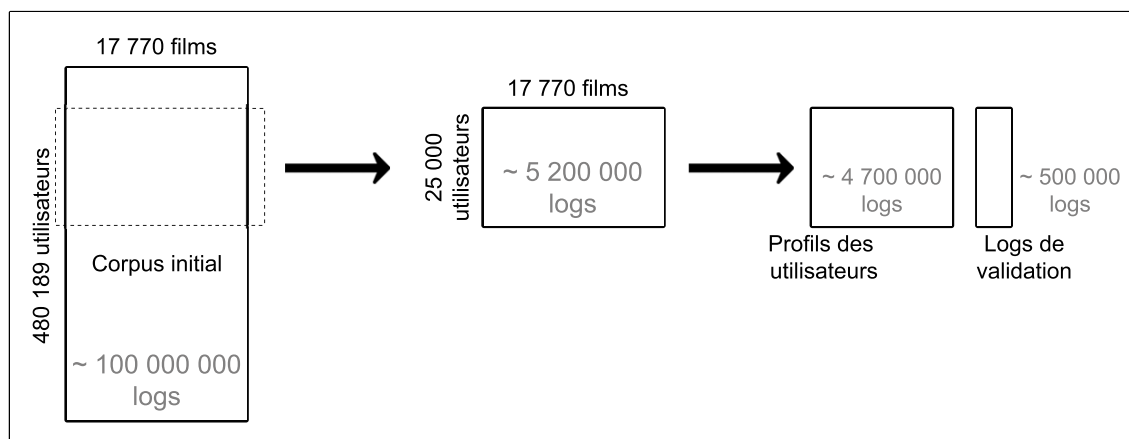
17 770 films

480 189 utilisateurs

Corpus initial

~ 100 000 000 logs

17 770 films

25 000 utilisateurs

~ 5 200 000 logs

~ 4 700 000 logs

Profils des utilisateurs

~ 500 000 logs

Logs de validation